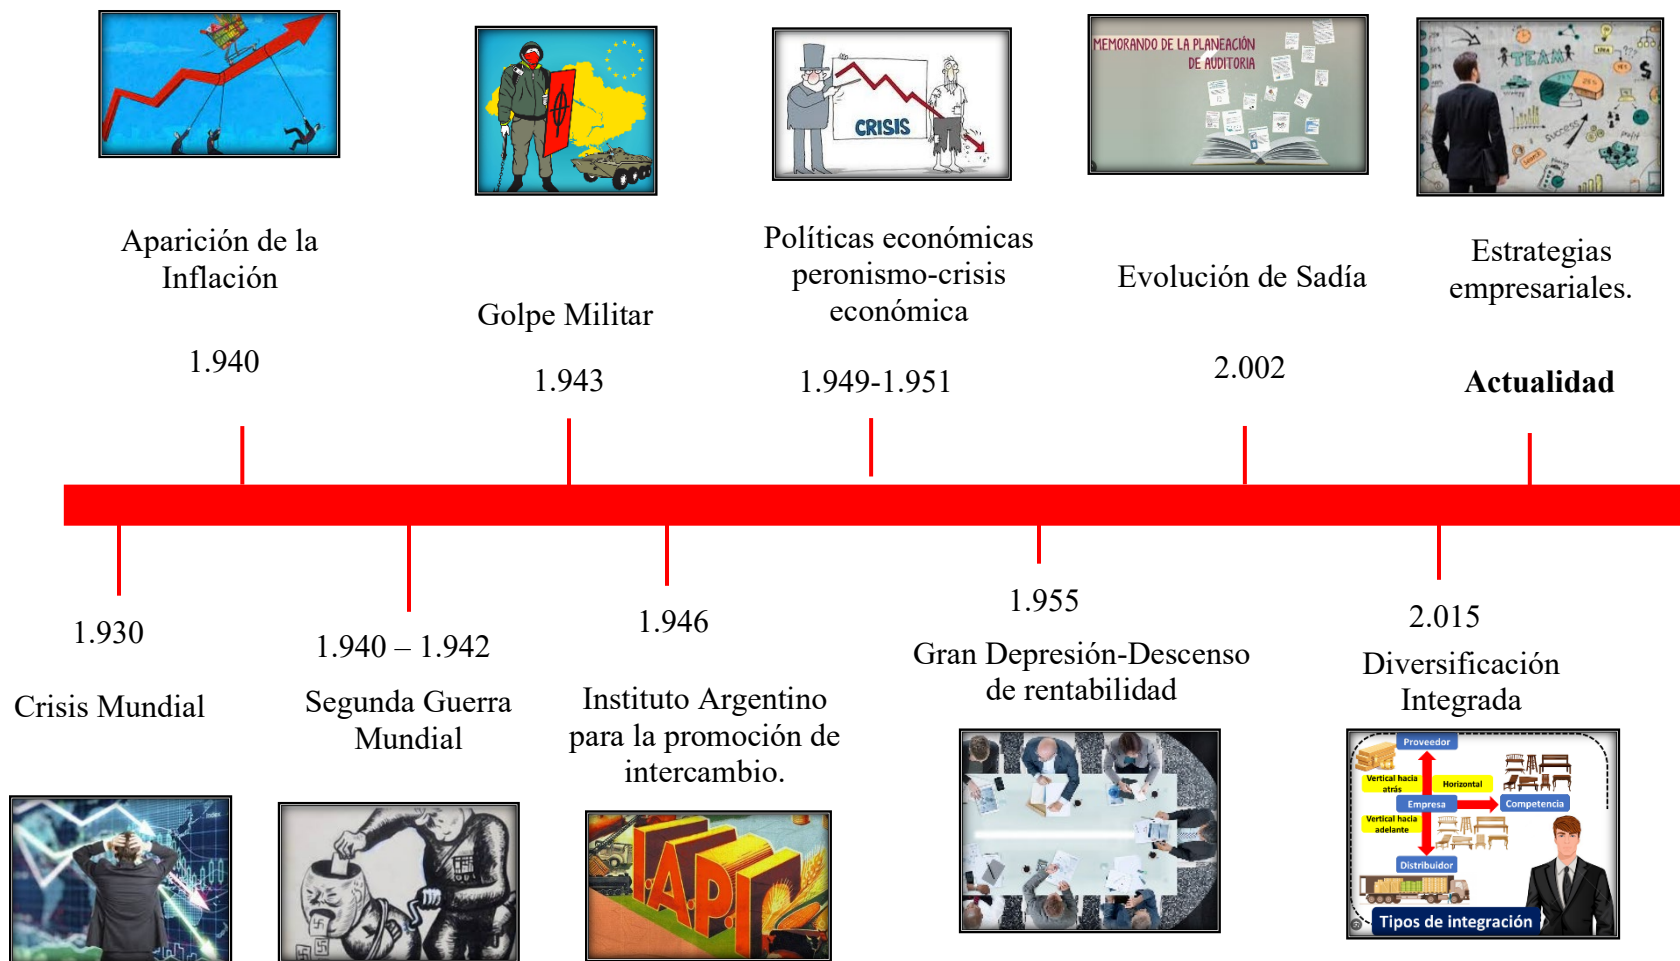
CRISIS

MEMORANDO DE LA PLANEACIÓN DE AUDITORIA

TEAM

Aparición de la Inflación

1.940

Golpe Militar

1.943

Políticas económicas peronismo-crisis económica

1.949-1.951

Evolución de Sadía

2.002

Estrategias empresariales.

**Actualidad**

1.930

Crisis Mundial

1.940 – 1.942

Segunda Guerra Mundial

1.946

Instituto Argentino para la promoción de intercambio.

1.955

Gran Depresión-Descenso de rentabilidad

2.015

Diversificación Integrada

I.A.P.I

Proveedor

Vertical hacia atrás

Horizontal

Empresa

Competencia

Vertical hacia adelante

Distribuidor

Tipos de integración